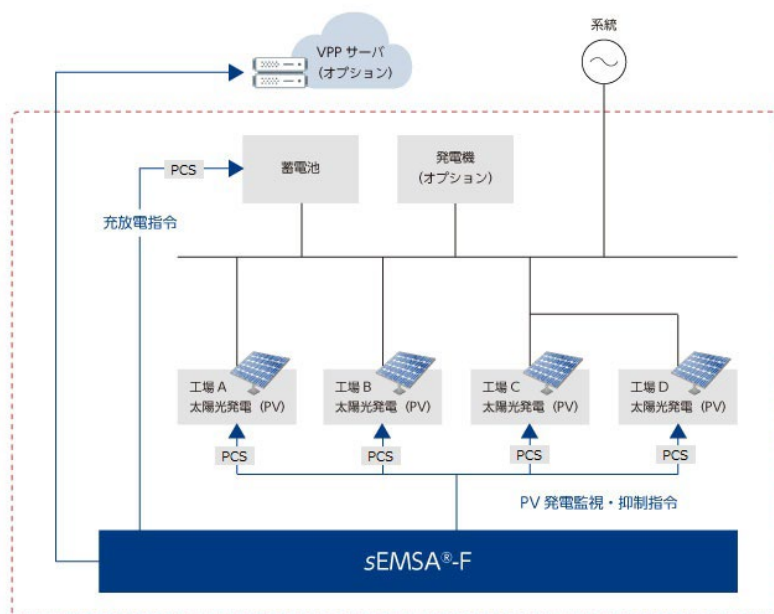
VPP サーバ
(オプション)

系統

PCS

蓄電池

発電機
(オプション)

充放電指令

工場 A
太陽光発電 (PV)

工場 B
太陽光発電 (PV)

工場 C
太陽光発電 (PV)

工場 D
太陽光発電 (PV)

PCS

PCS

PCS

PCS

PV 発電監視・抑制指令

sEMSA®-F